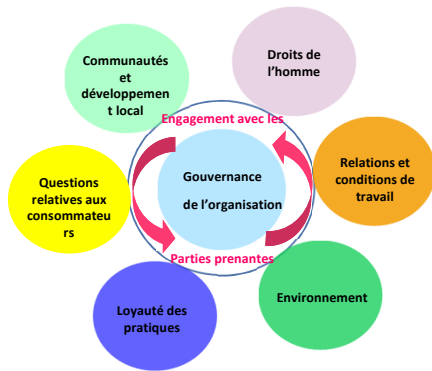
Communautés et développement local

Droits de l'homme

Engagement avec les

Relations et conditions de travail

Questions relatives aux consommateurs

Gouvernance de l'organisation

Parties prenantes

Environnement

Loyauté des pratiques